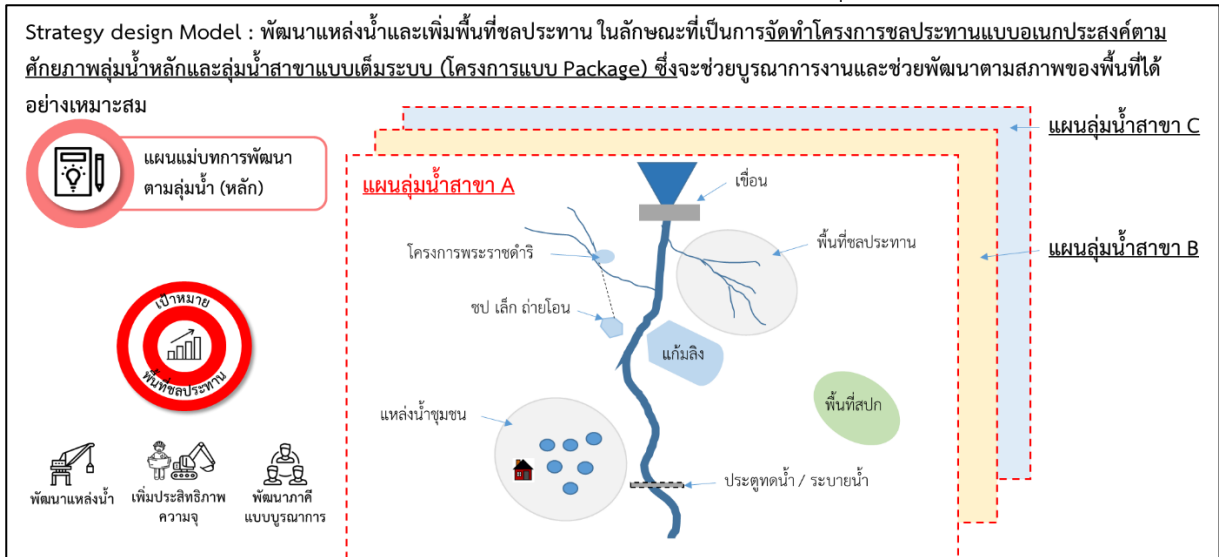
Strategy design Model : พัฒนาแหล่งน้ำและเพิ่มพื้นที่ชลประทาน ในลักษณะที่เป็นการจัดทำโครงการชลประทานแบบอเนกประสงค์ตามศักยภาพลุ่มน้ำหลักและลุ่มน้ำสาขาแบบเต็มระบบ (โครงการแบบ Package) ซึ่งจะช่วยบูรณาการงานและช่วยพัฒนาตามสภาพของพื้นที่ได้อย่างเหมาะสม

แผนแม่บทการพัฒนาตามลุ่มน้ำ (หลัก)

เป้าหมาย

พื้นที่ชลประทาน

พัฒนาแหล่งน้ำ

เพิ่มประสิทธิภาพความจุ

พัฒนาภาคีแบบบูรณาการ

แผนลุ่มน้ำสาขา C

แผนลุ่มน้ำสาขา B

แผนลุ่มน้ำสาขา A

เขื่อน

โครงการพระราชดำริ

พื้นที่ชลประทาน

ชป เล็ก ถ่ายโอน

แก้มลิง

พื้นที่สปก

แหล่งน้ำชุมชน

ประตูทดน้ำ / ระบายน้ำ